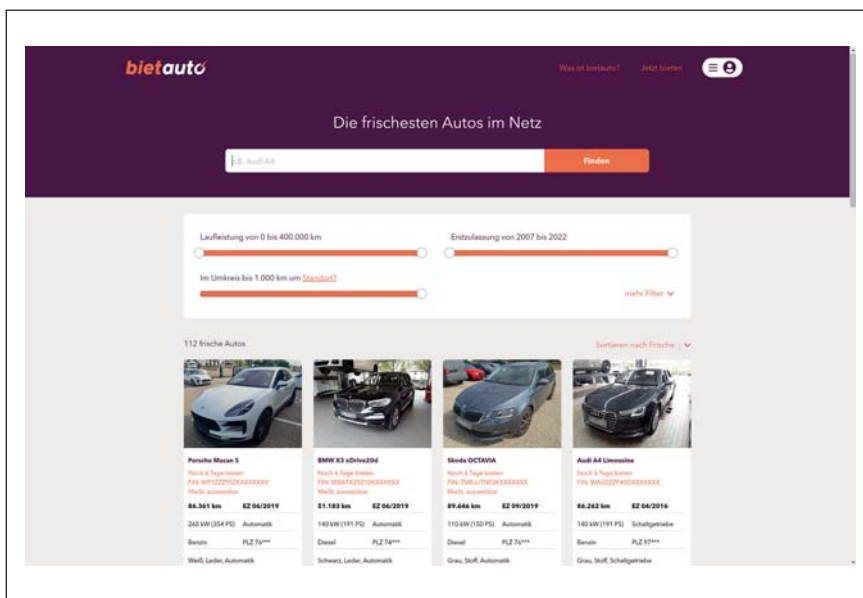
bietauto

Was ist bietauto? Jetzt bieten

Die frischesten Autos im Netz

z.B. Audi A4

Finden

Laufleistung von 0 bis 400.000 km

Erstzulassung von 2007 bis 2022

Im Umkreis bis 1.000 km um Standort?

mehr Filter

112 frische Autos

Sortieren nach Frische

Porsche Macan S
Noch 6 Tage bieten
FIN: WP1ZZZ95ZKXXXXXXX
MwSt. ausweisbar
86.361 km EZ 06/2019
260 kW (354 PS) Automatik
Benzin PLZ 74***
Weiß, Leder, Automatik

BMW X3 xDrive20d
Noch 6 Tage bieten
FIN: WBATX35010XXXXXXX
MwSt. ausweisbar
51.183 km EZ 06/2019
140 kW (191 PS) Automatik
Diesel PLZ 74***
Schwarz, Leder, Automatik

Skoda OCTAVIA
Noch 6 Tage bieten
FIN: TMBJJ7NE0KXXXXXXX
MwSt. ausweisbar
89.646 km EZ 09/2019
110 kW (150 PS) Automatik
Diesel PLZ 74***
Grau, Stoff, Automatik

Audi A4 Limousine
Noch 6 Tage bieten
FIN: WAUZZZF40GXXXXXXX
86.262 km EZ 04/2016
140 kW (191 PS) Schaltgetriebe
Benzin PLZ 97***
Grau, Stoff, Schaltgetriebe